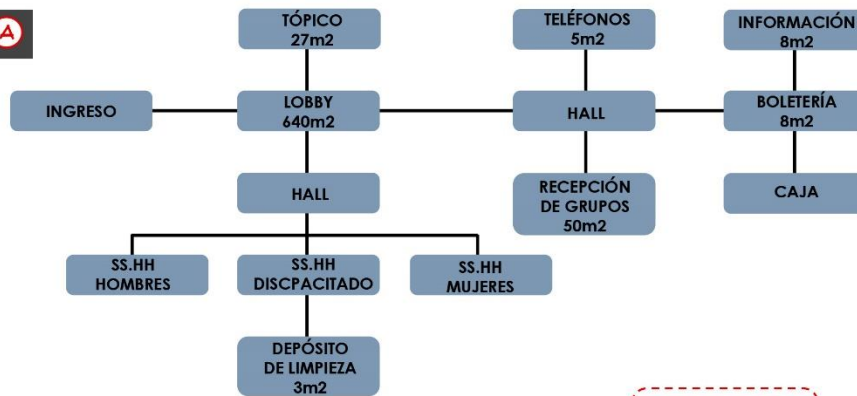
A

TÓPICO
27m2

TELÉFONOS
5m2

INFORMACIÓN
8m2

INGRESO

LOBBY
640m2

HALL

BOLETERÍA
8m2

HALL

RECEPCIÓN
DE GRUPOS
50m2

CAJA

SS.HH
HOMBRES

SS.HH
DISCPACITADO

SS.HH
MUJERES

DEPÓSITO
DE LIMPIEZA
3m2